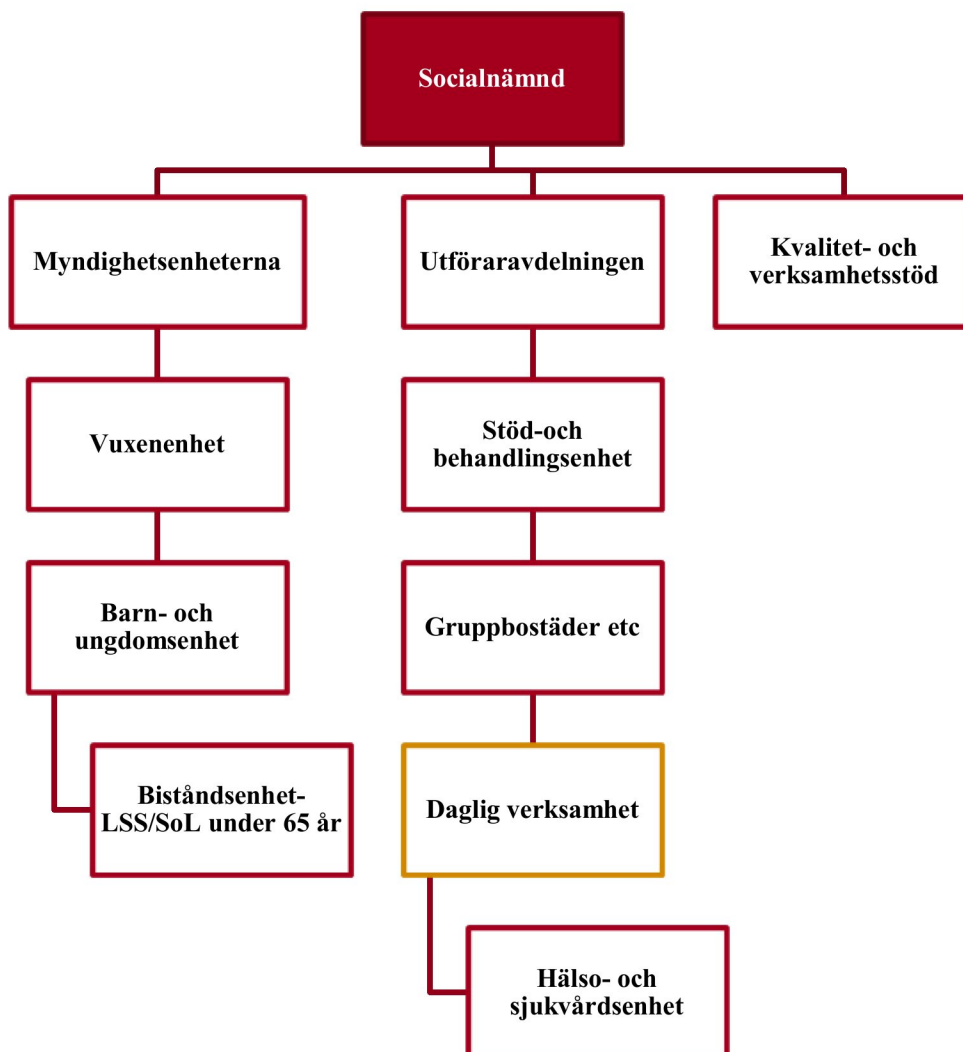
Socialnämnd

Myndighetsenheterna

Utföraravdelningen

Kvalitet- och verksamhetsstöd

Vuxenenhet

Stöd-och behandlingsenhet

Barn- och ungdomsenhet

Gruppbostäder etc

Biståndsenhet-LSS/SoL under 65 år

Daglig verksamhet

Hälso- och sjukvårdsenhet